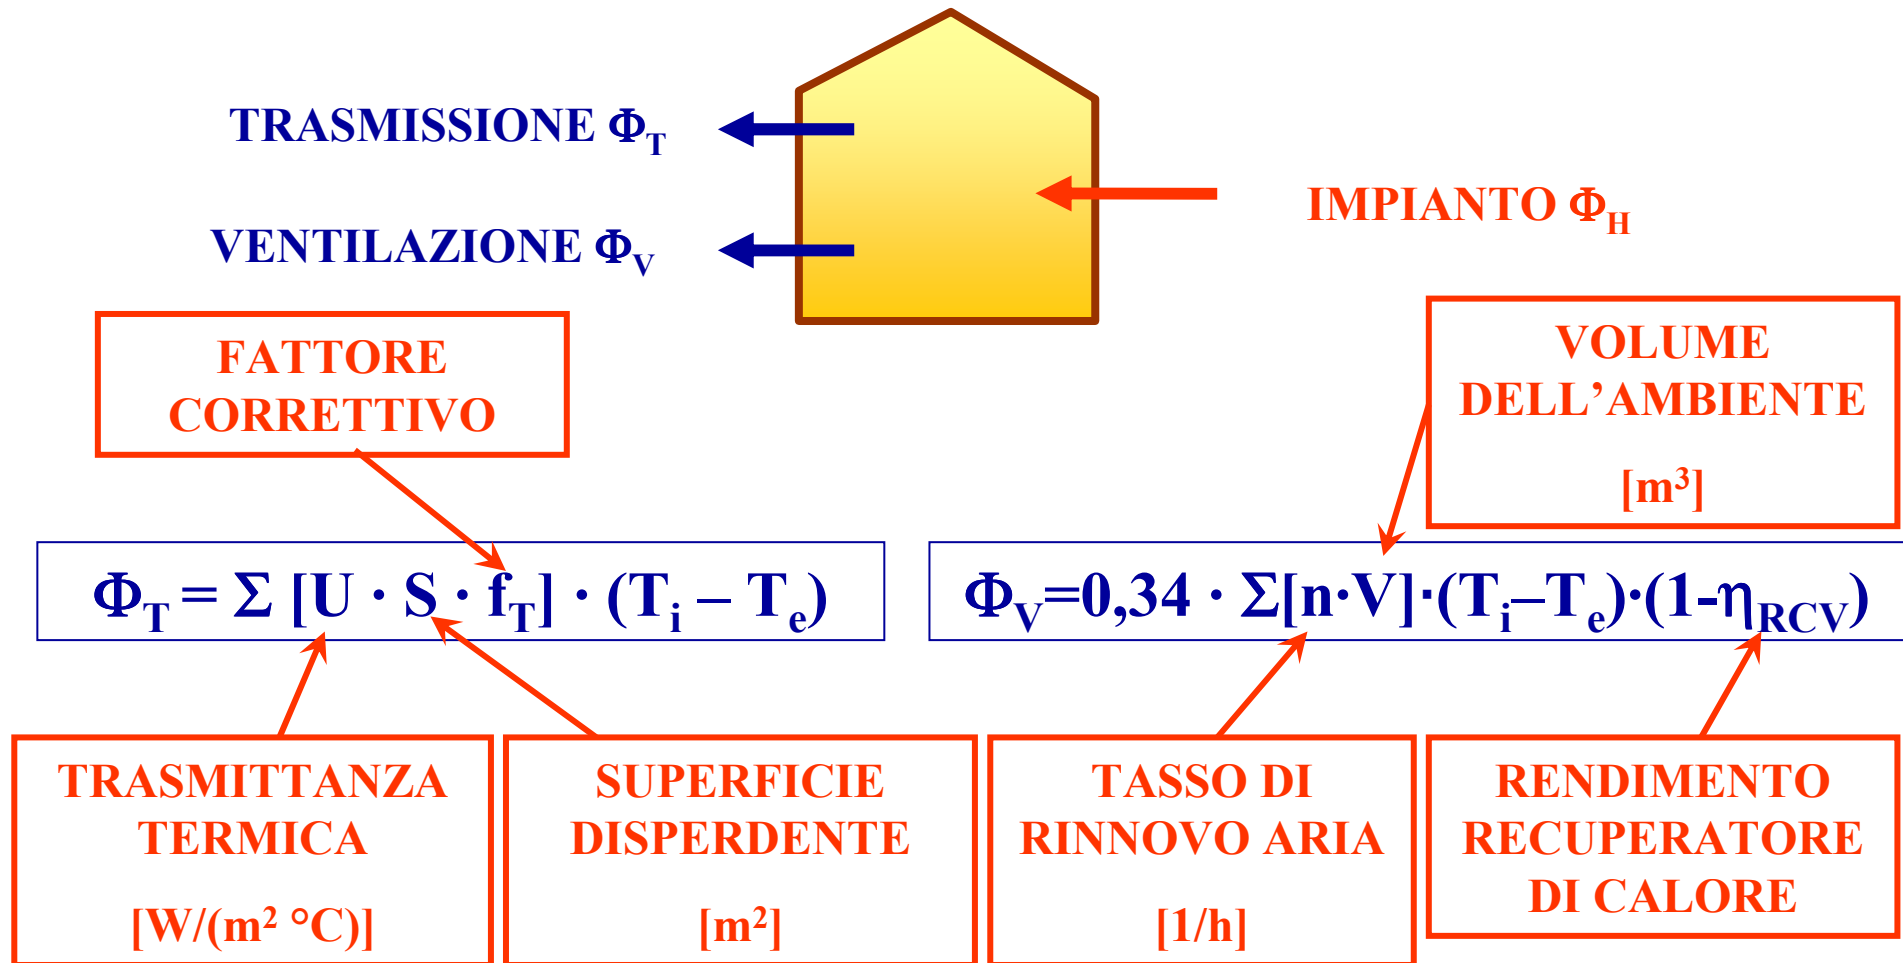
TRASMISSIONE $\Phi_T$

VENTILAZIONE $\Phi_V$

IMPIANTO $\Phi_H$

FATTORE CORRETTIVO

VOLUME DELL'AMBIENTE

[m$^3$]

$\Phi_T = \Sigma [U \cdot S \cdot f_T] \cdot (T_i - T_e)$

$\Phi_V=0,34 \cdot \Sigma[n \cdot V] \cdot (T_i - T_e) \cdot (1-\eta_{RCV})$

TRASMITTANZA TERMICA

[W/(m$^2$ °C)]

SUPERFICIE DISPERDENTE

[m$^2$]

TASSO DI RINNOVO ARIA

[1/h]

RENDIMENTO RECUPERATORE DI CALORE